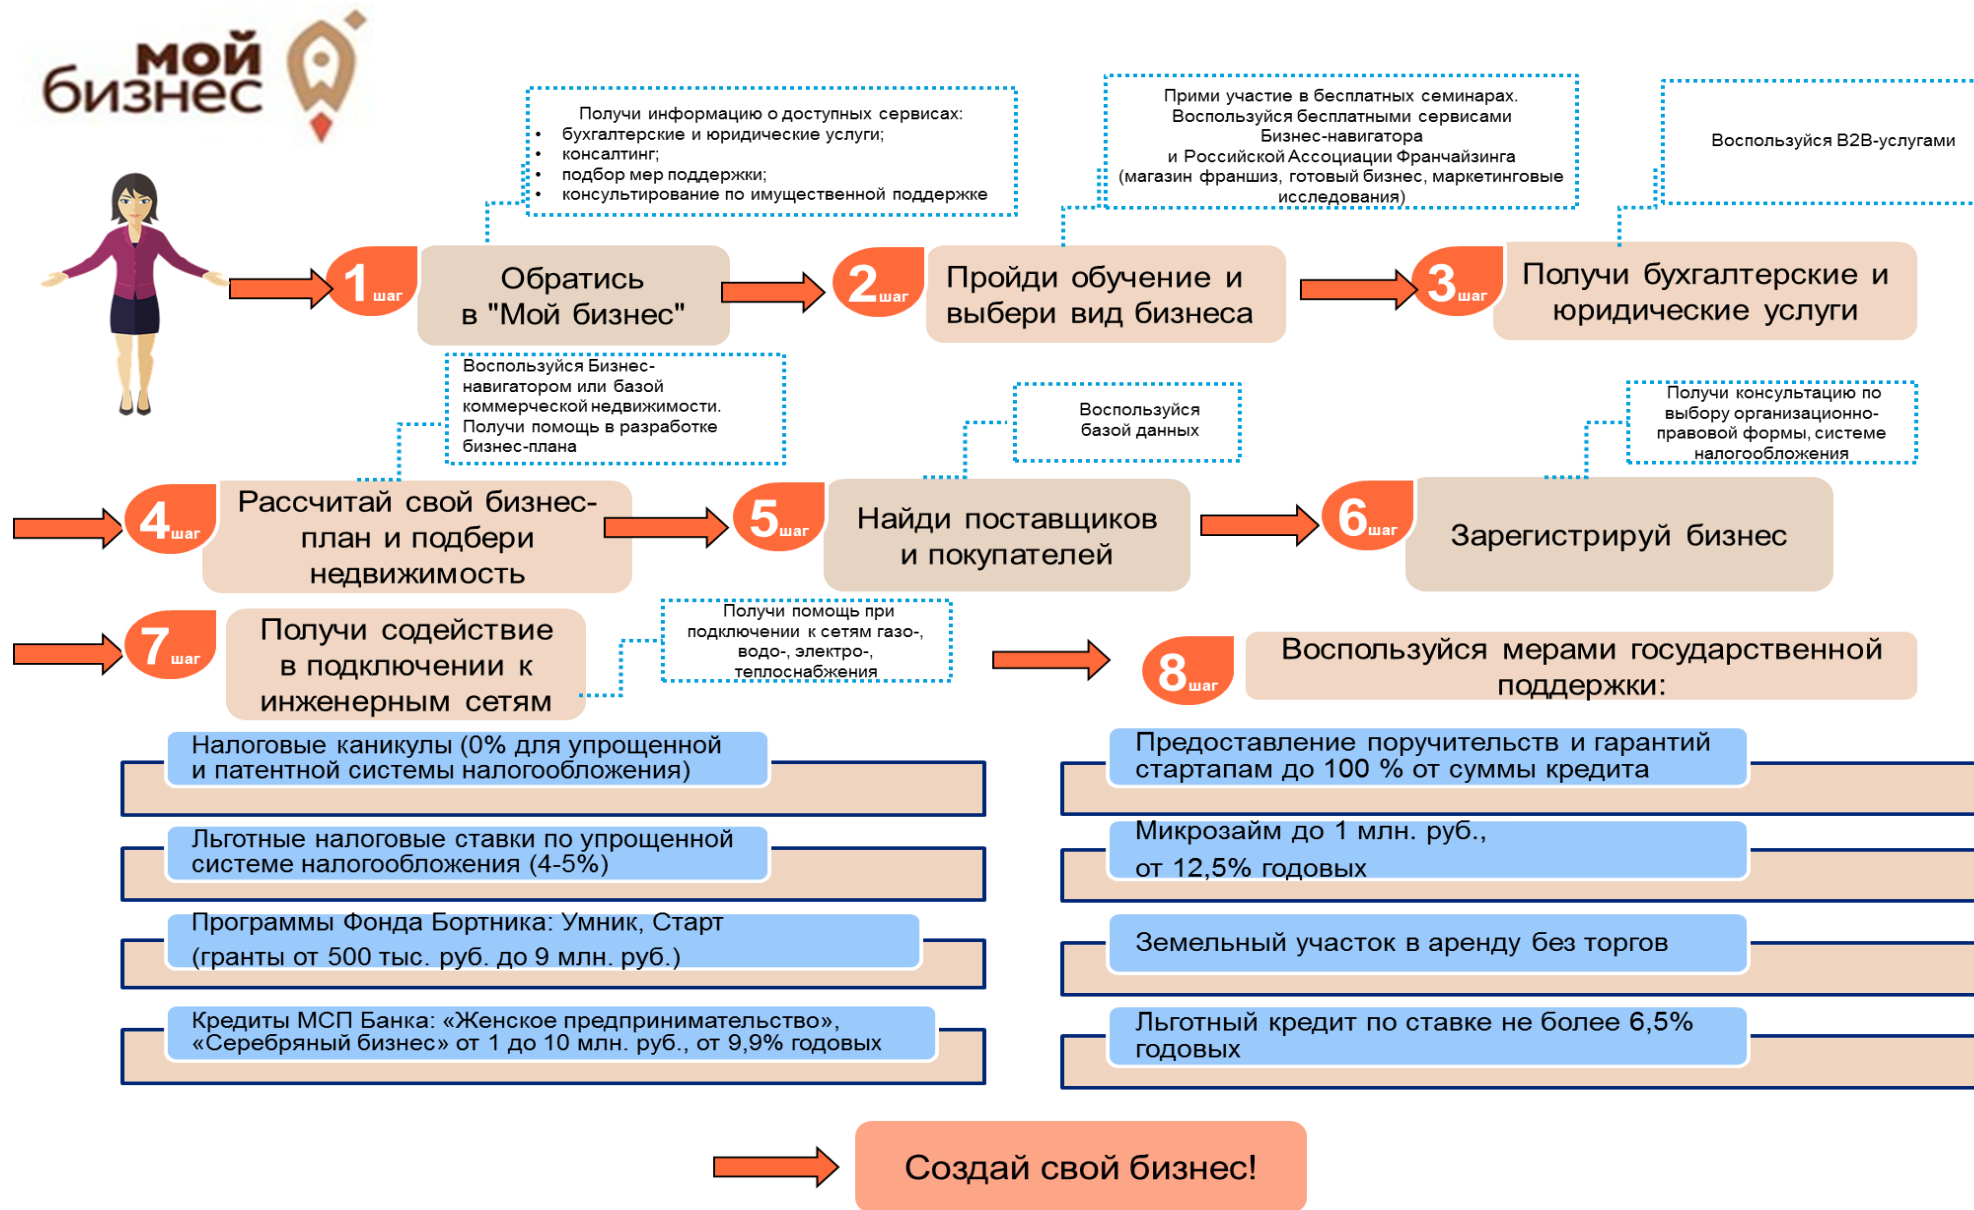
мой бизнес

Получи информацию о доступных сервисах:
• бухгалтерские и юридические услуги;
• консалтинг;
• подбор мер поддержки;
• консультирование по имущественной поддержке

Прими участие в бесплатных семинарах. Воспользуйся бесплатными сервисами Бизнес-навигатора и Российской Ассоциации Франчайзинга (магазин франшиз, готовый бизнес, маркетинговые исследования)

Воспользуйся B2B-услугами

1 шаг Обратись в "Мой бизнес"

2 шаг Пройди обучение и выбери вид бизнеса

3 шаг Получи бухгалтерские и юридические услуги

Воспользуйся Бизнес-навигатором или базой коммерческой недвижимости. Получи помощь в разработке бизнес-плана

Воспользуйся базой данных

Получи консультацию по выбору организационно-правовой формы, системе налогообложения

4 шаг Рассчитай свой бизнес-план и подбери недвижимость

5 шаг Найди поставщиков и покупателей

6 шаг Зарегистрируй бизнес

7 шаг Получи содействие в подключении к инженерным сетям

Получи помощь при подключении к сетям газо-, водо-, электро-, теплоснабжения

8 шаг Воспользуйся мерами государственной поддержки:

Налоговые каникулы (0% для упрощенной и патентной системы налогообложения)

Льготные налоговые ставки по упрощенной системе налогообложения (4-5%)

Программы Фонда Бортника: Умник, Старт (гранты от 500 тыс. руб. до 9 млн. руб.)

Кредиты МСП Банка: «Женское предпринимательство», «Серебряный бизнес» от 1 до 10 млн. руб., от 9,9% годовых

Предоставление поручительств и гарантий стартапам до 100 % от суммы кредита

Микрозайм до 1 млн. руб., от 12,5% годовых

Земельный участок в аренду без торгов

Льготный кредит по ставке не более 6,5% годовых

Создай свой бизнес!